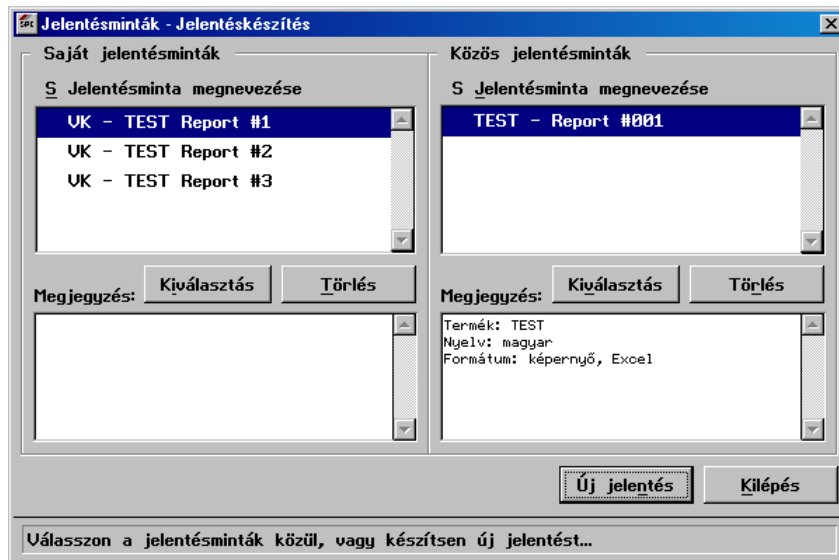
SPC Jelentésminták - Jelentéskészítés

Saját jelentésminták

S Jelentésminta megnevezése

VK - TEST Report #1
VK - TEST Report #2
VK - TEST Report #3

Megjegyzés:
Kiválasztás
Törlés

Közös jelentésminták

S Jelentésminta megnevezése

TEST - Report #001

Megjegyzés:
Kiválasztás
Törlés

Termék: TEST
Nyelv: magyar
Formátum: képernyő, Excel

Új jelentés
Kilépés

Válasszon a jelentésminták közül, vagy készítsen új jelentést...